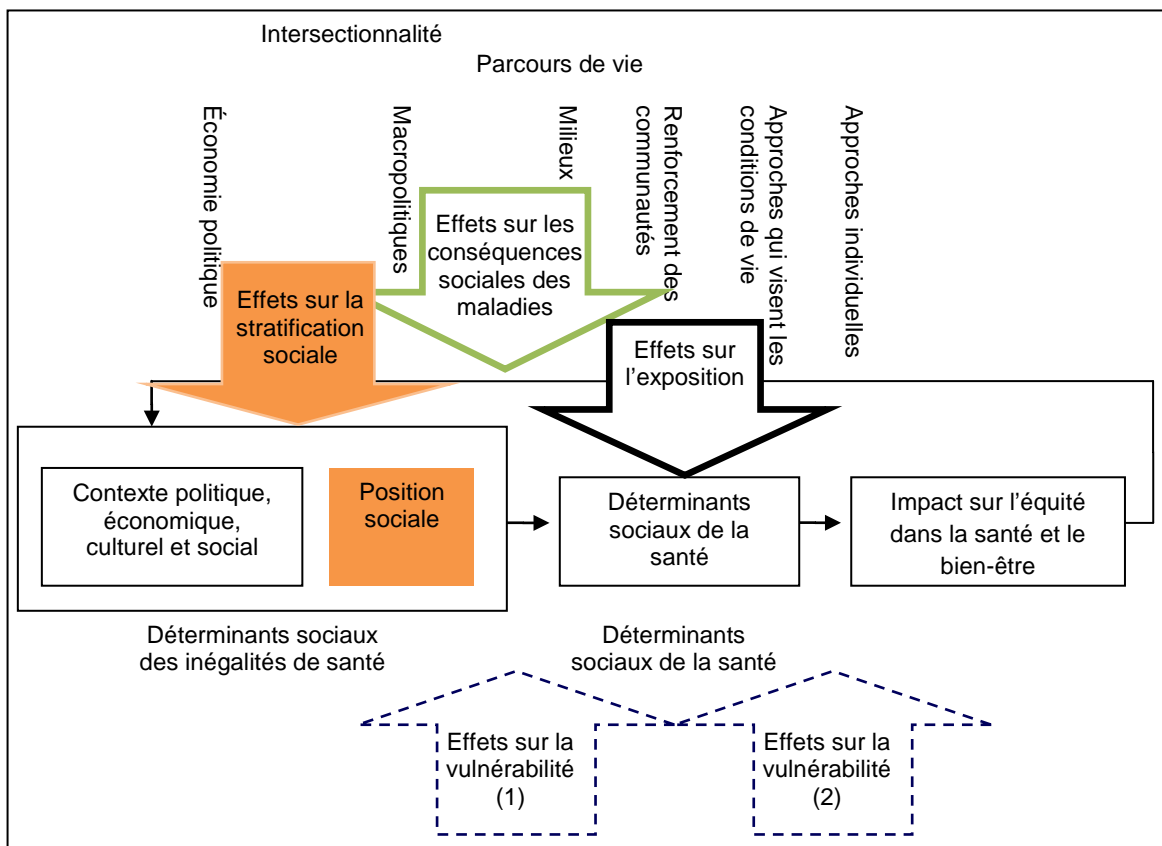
Intersectionnalité

Parcours de vie

Économie politique

Macropolitiques

Milieux

Renforcement des communautés

Approches qui visent les conditions de vie

Approches individuelles

Effets sur les conséquences sociales des maladies

Effets sur la stratification sociale

Effets sur l'exposition

Contexte politique, économique, culturel et social

Position sociale

Déterminants sociaux de la santé

Impact sur l'équité dans la santé et le bien-être

Déterminants sociaux des inégalités de santé

Déterminants sociaux de la santé

Effets sur la vulnérabilité (1)

Effets sur la vulnérabilité (2)